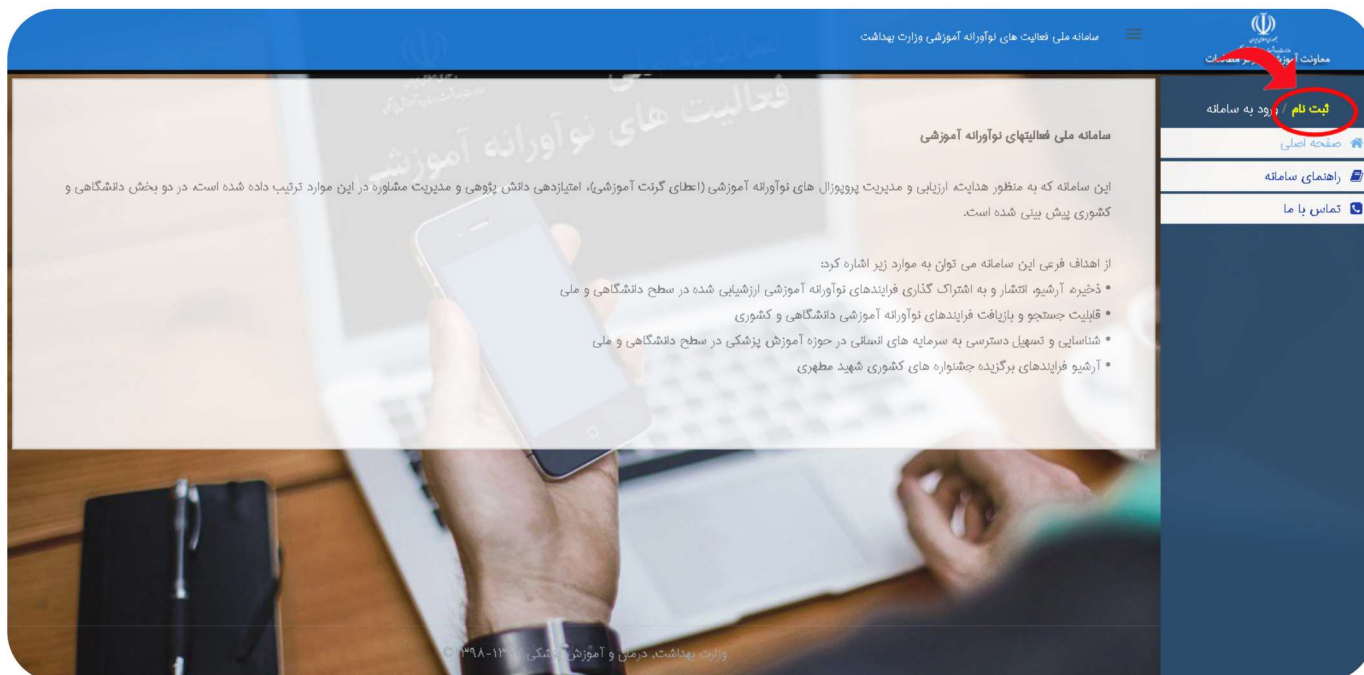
سامانه ملی فعالیت های نوآورانه آموزشی وزارت بهداشت

معاونت آموز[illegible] و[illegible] متعلقات

ثبت نام / ورود به سامانه

صفحه اصلی

راهنمای سامانه

تماس با ما

سامانه ملی فعالیتهای نوآورانه آموزشی

این سامانه که به منظور هدایت، ارزیابی و مدیریت پروپوزال های نوآورانه آموزشی (اعطای گرنت آموزشی)، امتیازدهی دانش پژوهی و مدیریت مشاوره در این موارد ترتیب داده شده است، در دو بخش دانشگاهی و کشوری پیش بینی شده است.

از اهداف فرعی این سامانه می توان به موارد زیر اشاره کرد:
• ذخیره، آرشیو، انتشار و به اشتراک گذاری فرایندهای نوآورانه آموزشی ارزشیابی شده در سطح دانشگاهی و ملی
• قابلیت جستجو و بازیافت فرایندهای نوآورانه آموزشی دانشگاهی و کشوری
• شناسایی و تسهیل دسترسی به سرمایه های انسانی در حوزه آموزش پزشکی در سطح دانشگاهی و ملی
• آرشیو فرایندهای برگزیده جشنواره های کشوری شهید مطهری

وزارت بهداشت، درمان و آموزش پزشکی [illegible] ۱۳۹۸-۱۳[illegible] ©